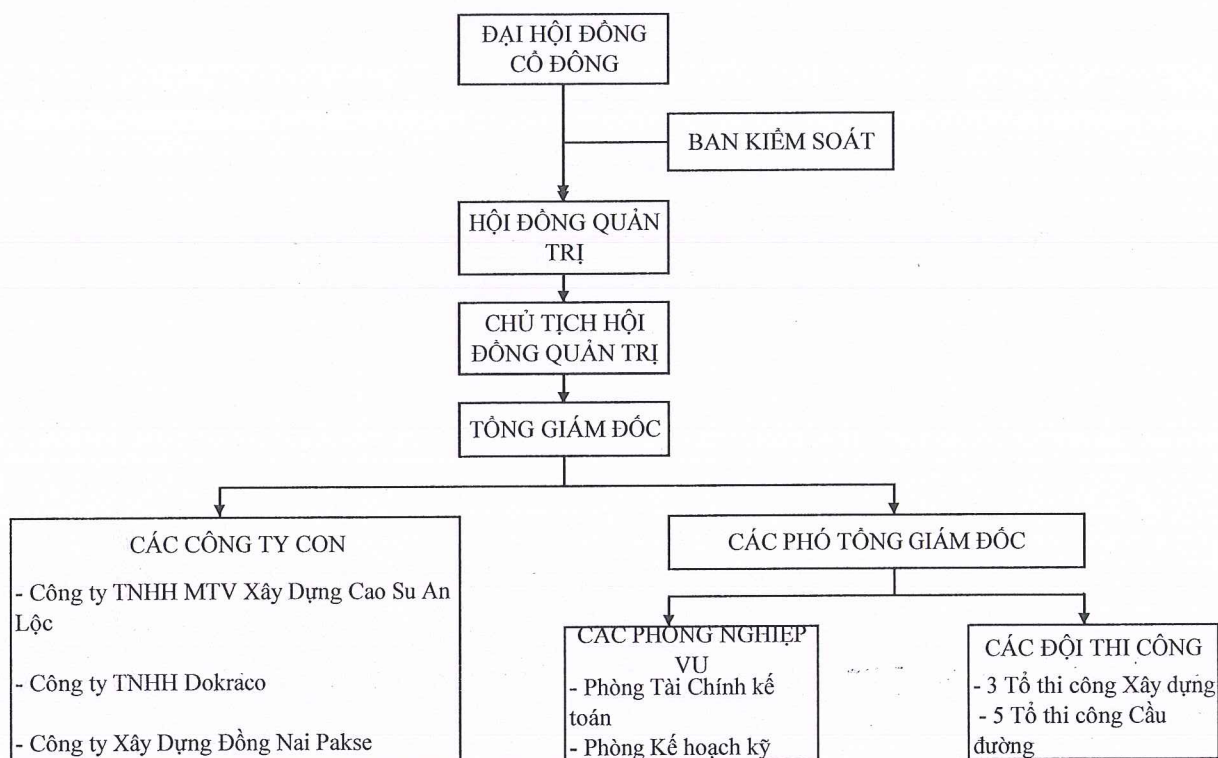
ĐẠI HỘI ĐỒNG CỔ ĐÔNG

BAN KIỂM SOÁT

HỘI ĐỒNG QUẢN TRỊ

CHỦ TỊCH HỘI ĐỒNG QUẢN TRỊ

TỔNG GIÁM ĐỐC

CÁC CÔNG TY CON

- Công ty TNHH MTV Xây Dựng Cao Su An Lộc

- Công ty TNHH Dokraco

- Công ty Xây Dựng Đồng Nai Pakse

CÁC PHÓ TỔNG GIÁM ĐỐC

CÁC PHÒNG NGHIỆP VỤ

- Phòng Tài Chính kế toán

- Phòng Kế hoạch kỹ

CÁC ĐỘI THI CÔNG

- 3 Tổ thi công Xây dựng

- 5 Tổ thi công Cầu đường